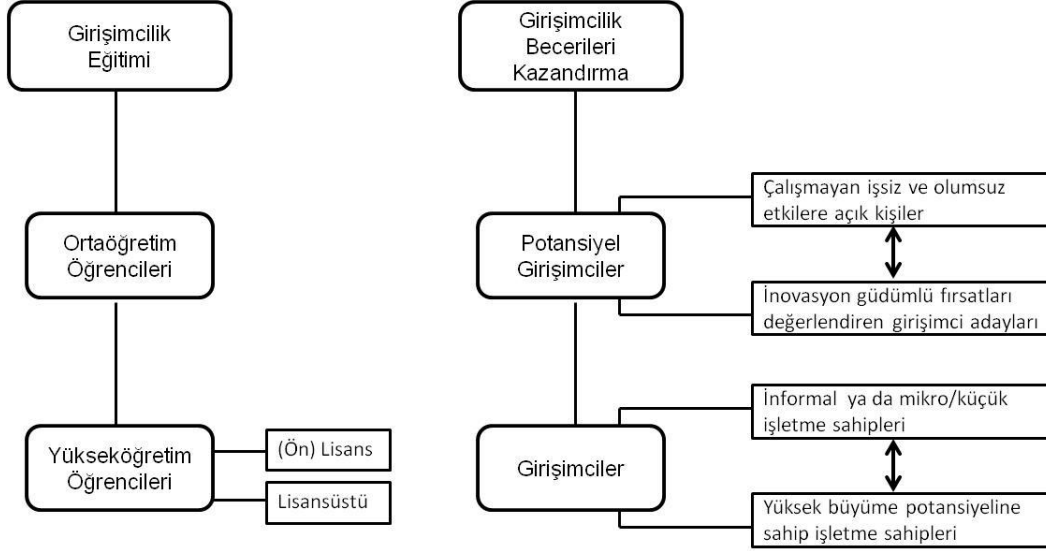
Girişimcilik Eğitimi

Ortaöğretim Öğrencileri

Yükseköğretim Öğrencileri

(Ön) Lisans

Lisansüstü

Girişimcilik Becerileri Kazandırma

Potansiyel Girişimciler

Çalışmayan işsiz ve olumsuz etkilere açık kişiler

İnovasyon güdümlü fırsatları değerlendiren girişimci adayları

Girişimciler

İnformal ya da mikro/küçük işletme sahipleri

Yüksek büyüme potansiyeline sahip işletme sahipleri